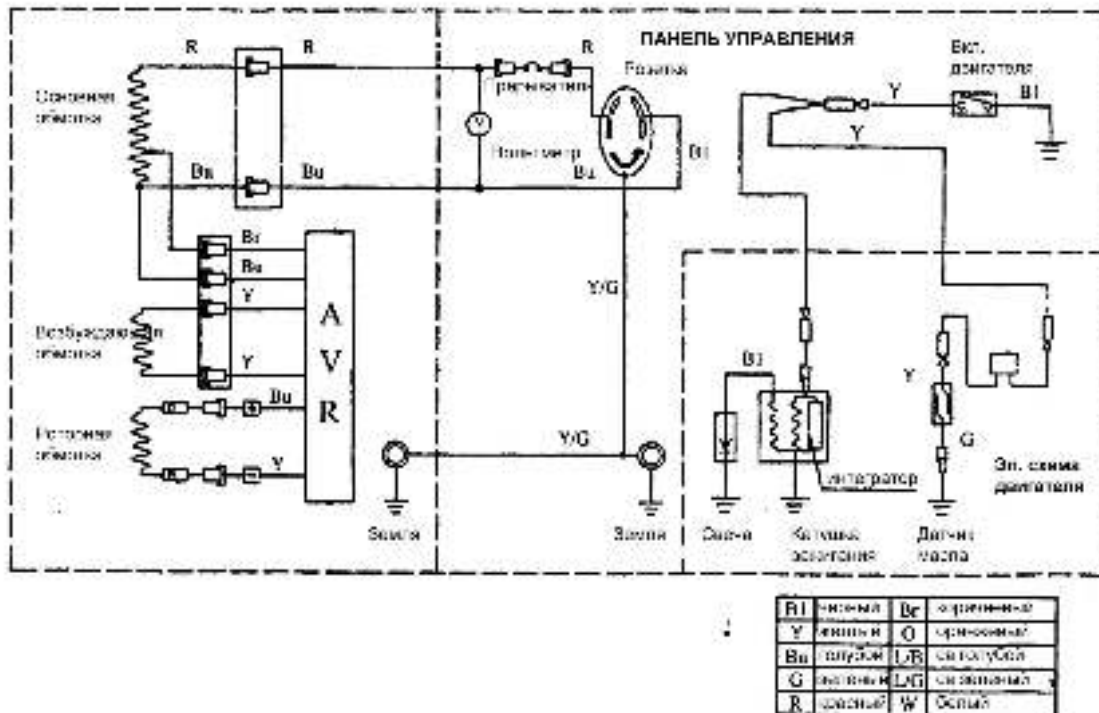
ПАНЕЛЬ УПРАВЛЕНИЯ

R

R

R

Основная обмотка

Предохранитель

Розетка

Вкл. двигателя

Y

Bl

Y

Вольтметр

Bl

Bl

Bu

Bu

Br

Bu

Y

Y

Возбуждающая обмотка

A V R

Y/G

Bu

Y

Bl

Y

Роторная обмотка

Y/G

G

Эл. схема двигателя

Интегратор

Земля

Земля

Свеча

Катушка зажигания

Датчик масла

| Bl | черный | Br | коричневый |
|---|---|---|---|
| Y | желтый | O | оранжевый |
| Bu | голубой | L/B | светлоголубой |
| G | зеленый | L/G | светлозеленый |
| R | красный | W | белый |